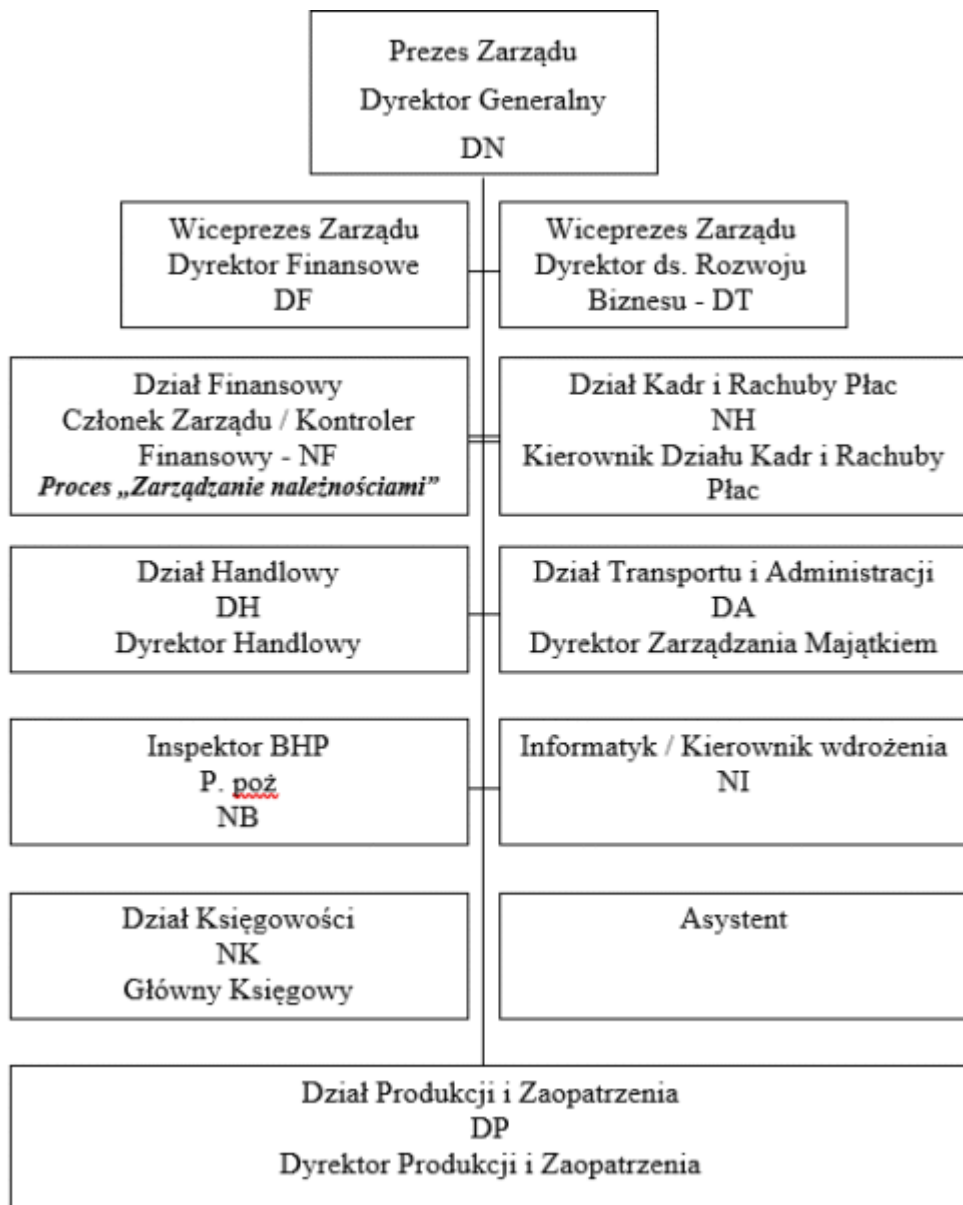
Prezes Zarządu
Dyrektor Generalny
DN

Wiceprezes Zarządu
Dyrektor Finansowe
DF

Wiceprezes Zarządu
Dyrektor ds. Rozwoju
Biznesu - DT

Dział Finansowy
Członek Zarządu / Kontroler
Finansowy - NF
*Proces „Zarządzanie należnościami”*

Dział Kadr i Rachuby Płac
NH
Kierownik Działu Kadr i Rachuby
Płac

Dział Handlowy
DH
Dyrektor Handlowy

Dział Transportu i Administracji
DA
Dyrektor Zarządzania Majątkiem

Inspektor BHP
P. poż
NB

Informatyk / Kierownik wdrożenia
NI

Dział Księgowości
NK
Główny Księgowy

Asystent

Dział Produkcji i Zaopatrzenia
DP
Dyrektor Produkcji i Zaopatrzenia